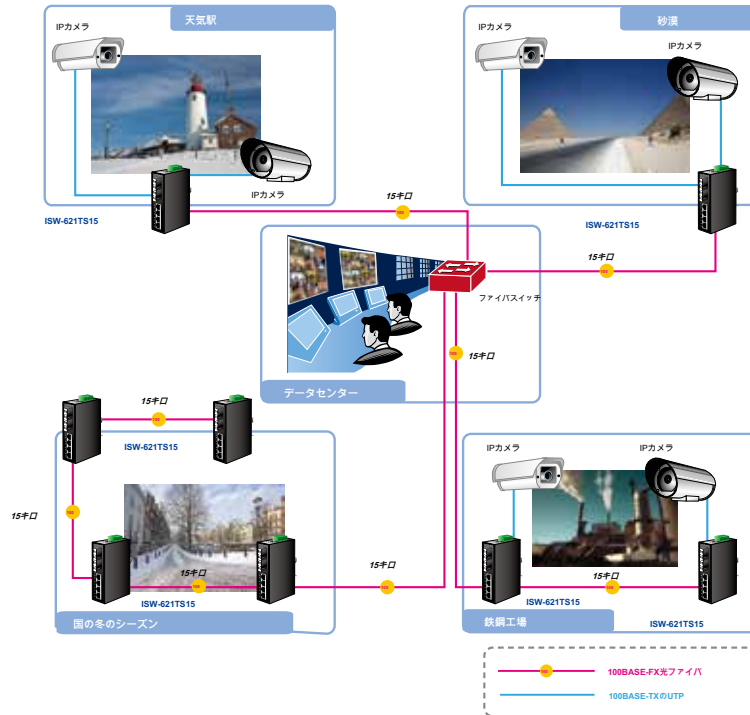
天気駅
IPカメラ
IPカメラ
ISW-621TS15
砂漠
IPカメラ
IPカメラ
ISW-621TS15
15キロ
15キロ
ファイバスイッチ
15キロ
データセンター
15キロ
ISW-621TS15
15キロ
15キロ
15キロ
ISW-621TS15
国の冬のシーズン
IPカメラ
IPカメラ
15キロ
ISW-621TS15
ISW-621TS15
鉄鋼工場
100BASE-FX光ファイバ
100BASE-TXのUTP